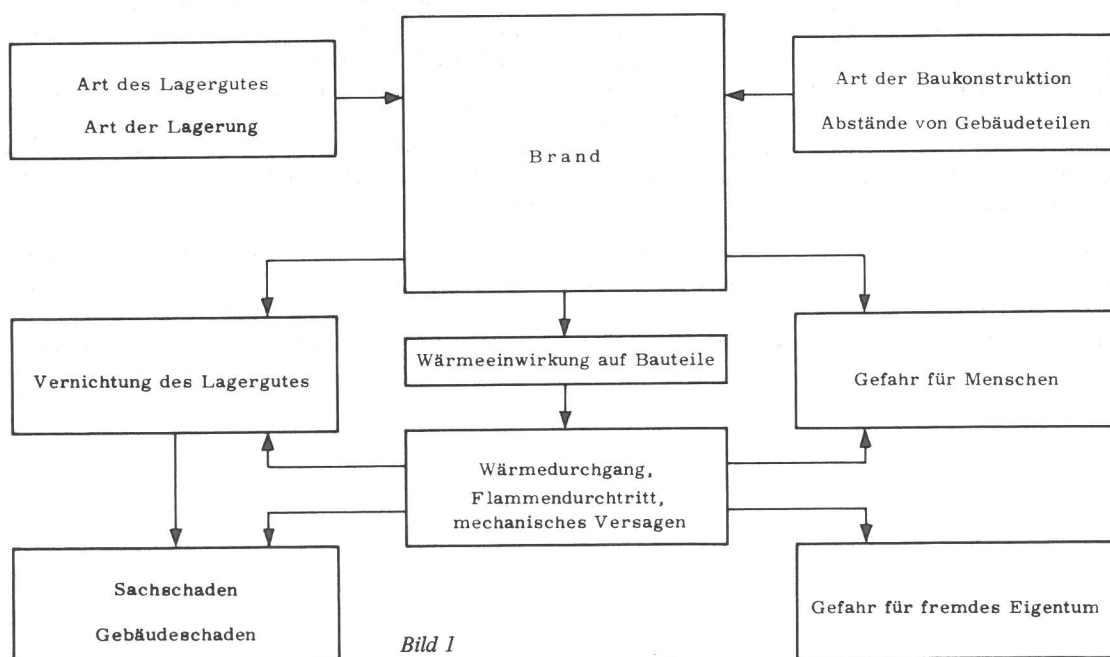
Art des Lagergutes

Art der Lagerung

Brand

Art der Baukonstruktion

Abstände von Gebäudeteilen

Vernichtung des Lagergutes

Wärmeeinwirkung auf Bauteile

Gefahr für Menschen

Wärmedurchgang, Flammendurchtritt, mechanisches Versagen

Sachschaden

Gebäudeschaden

Gefahr für fremdes Eigentum

Bild 1